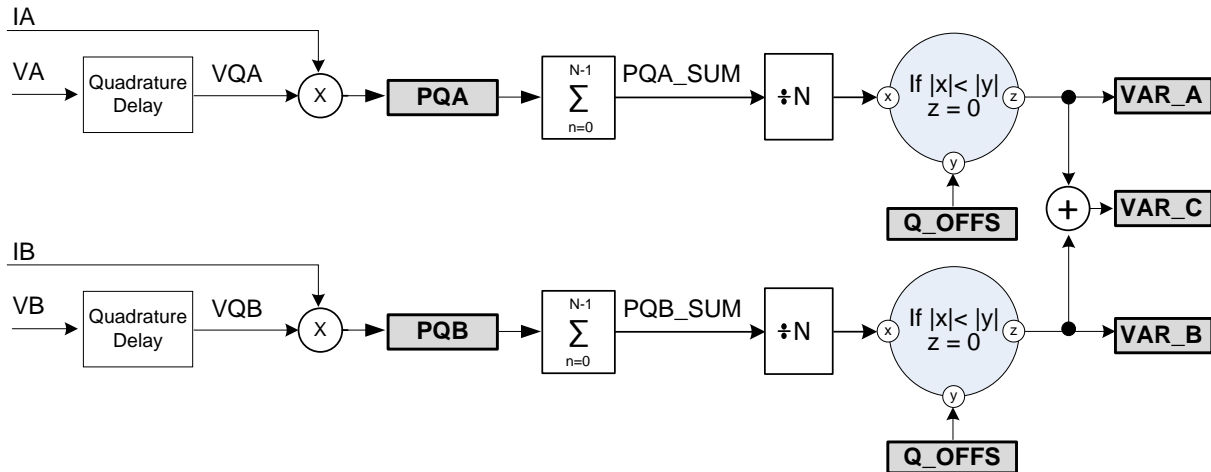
IA

VA

Quadrature Delay

VQA

X

PQA

$\sum_{n=0}^{N-1}$

PQA_SUM

$\div$N

x

If |x|< |y| z = 0

z

y

VAR_A

+

VAR_C

Q_OFFS

IB

VB

Quadrature Delay

VQB

X

PQB

$\sum_{n=0}^{N-1}$

PQB_SUM

$\div$N

x

If |x|< |y| z = 0

z

y

VAR_B

Q_OFFS